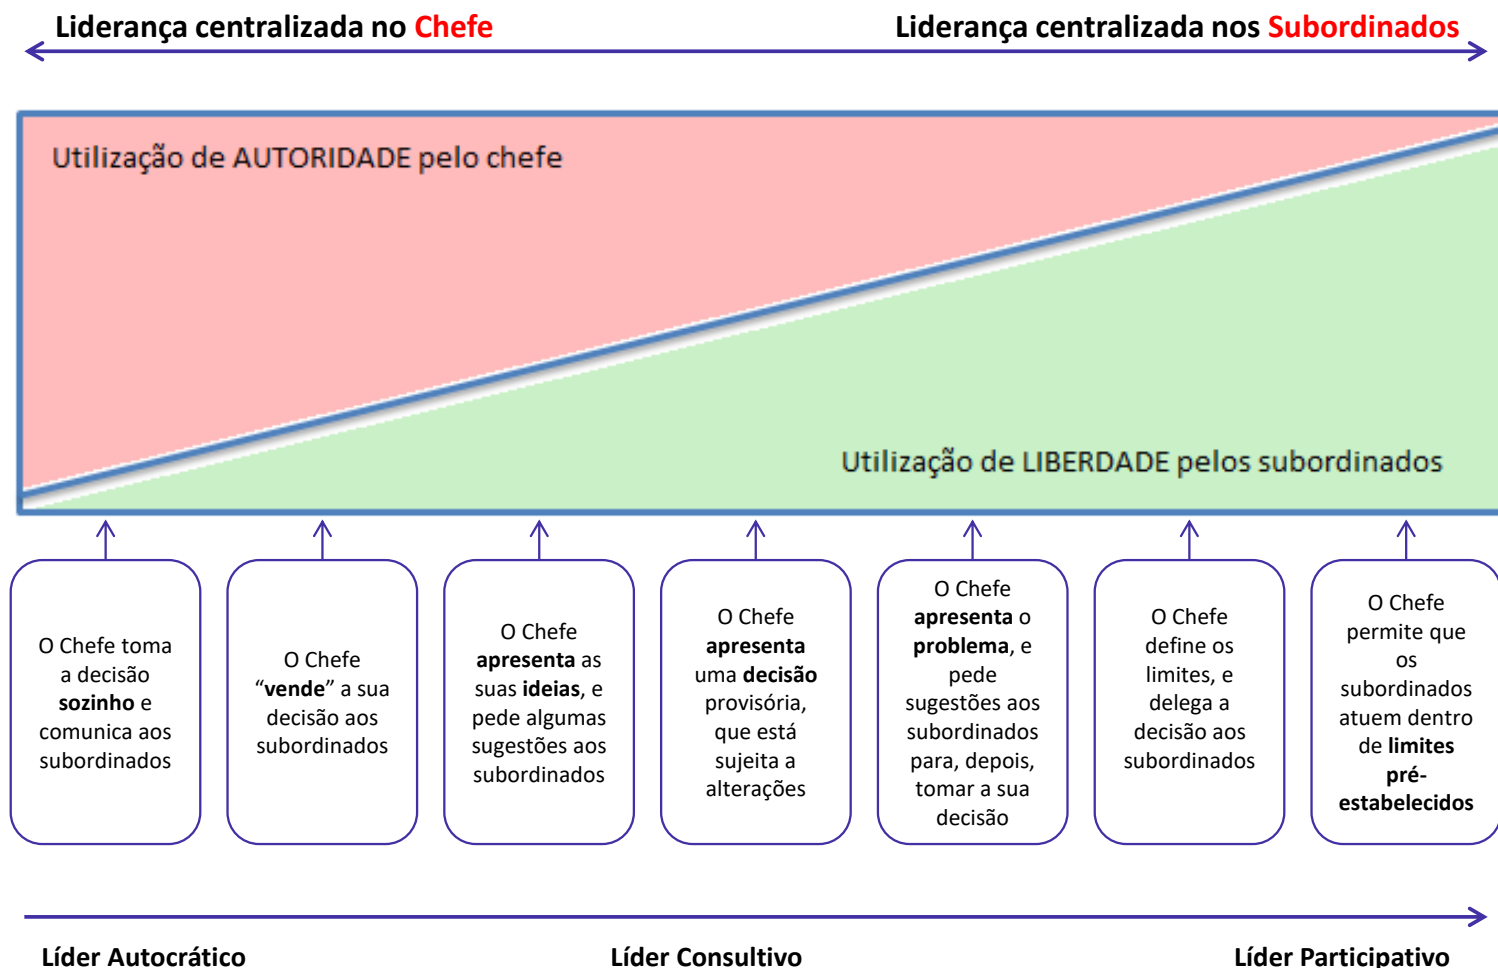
Liderança centralizada no Chefe

Liderança centralizada nos Subordinados

Utilização de AUTORIDADE pelo chefe

Utilização de LIBERDADE pelos subordinados

O Chefe toma a decisão sozinho e comunica aos subordinados

O Chefe "vende" a sua decisão aos subordinados

O Chefe apresenta as suas ideias, e pede algumas sugestões aos subordinados

O Chefe apresenta uma decisão provisória, que está sujeita a alterações

O Chefe apresenta o problema, e pede sugestões aos subordinados para, depois, tomar a sua decisão

O Chefe define os limites, e delega a decisão aos subordinados

O Chefe permite que os subordinados atuem dentro de limites pré-estabelecidos

Líder Autocrático

Líder Consultivo

Líder Participativo